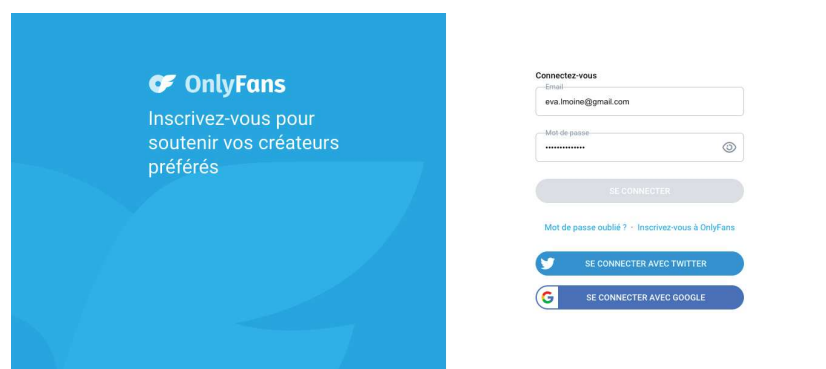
OnlyFans

Inscrivez-vous pour soutenir vos créateurs préférés

Connectez-vous

Email
eva.lmoine@gmail.com

Mot de passe
••••••••••••••

SE CONNECTER

Mot de passe oublié ? · Inscrivez-vous à OnlyFans

SE CONNECTER AVEC TWITTER

SE CONNECTER AVEC GOOGLE